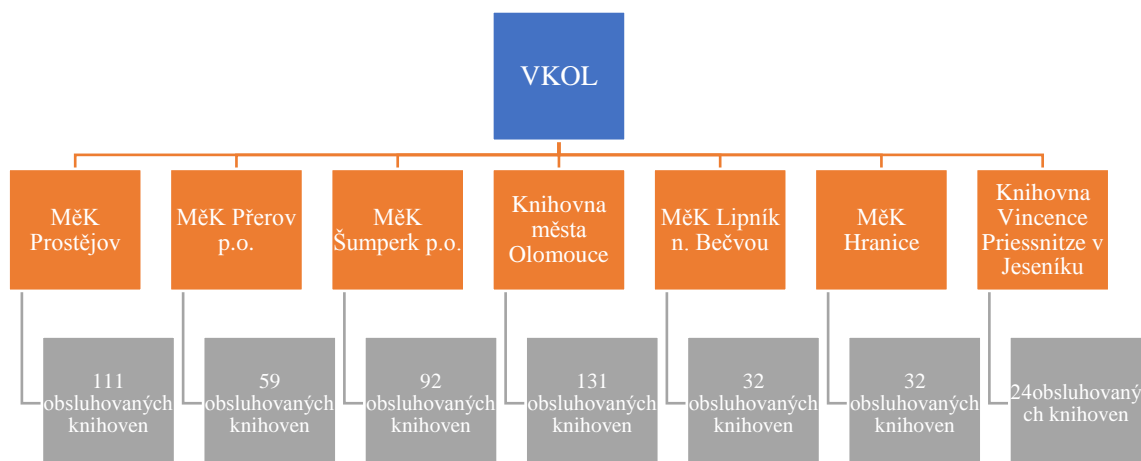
VKOL

MěK Prostějov

111 obsluhovaných knihoven

MěK Přerov p.o.

59 obsluhovaných knihoven

MěK Šumperk p.o.

92 obsluhovaných knihoven

Knihovna města Olomouce

131 obsluhovaných knihoven

MěK Lipník n. Bečvou

32 obsluhovaných knihoven

MěK Hranice

32 obsluhovaných knihoven

Knihovna Vincence Priessnitze v Jeseníku

24obsluhovaných knihoven